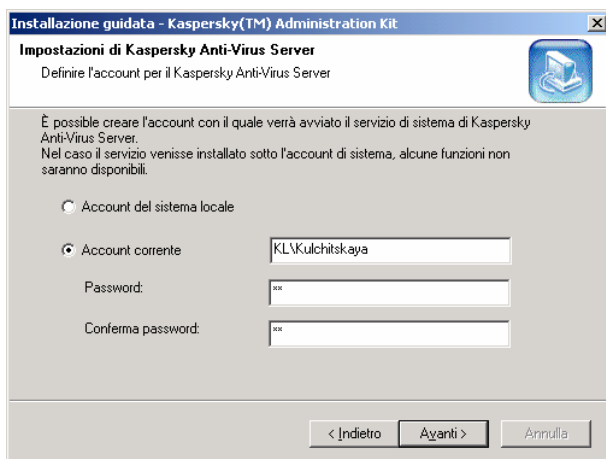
Installazione guidata - Kaspersky(TM) Administration Kit

Impostazioni di Kaspersky Anti-Virus Server
Definire l'account per il Kaspersky Anti-Virus Server

È possibile creare l'account con il quale verrà avviato il servizio di sistema di Kaspersky Anti-Virus Server.
Nel caso il servizio venisse installato sotto l'account di sistema, alcune funzioni non saranno disponibili.

Account del sistema locale

Account corrente KL\Kulchitskaya

Password: **

Conferma password: **

< Indietro Avanti > Annulla